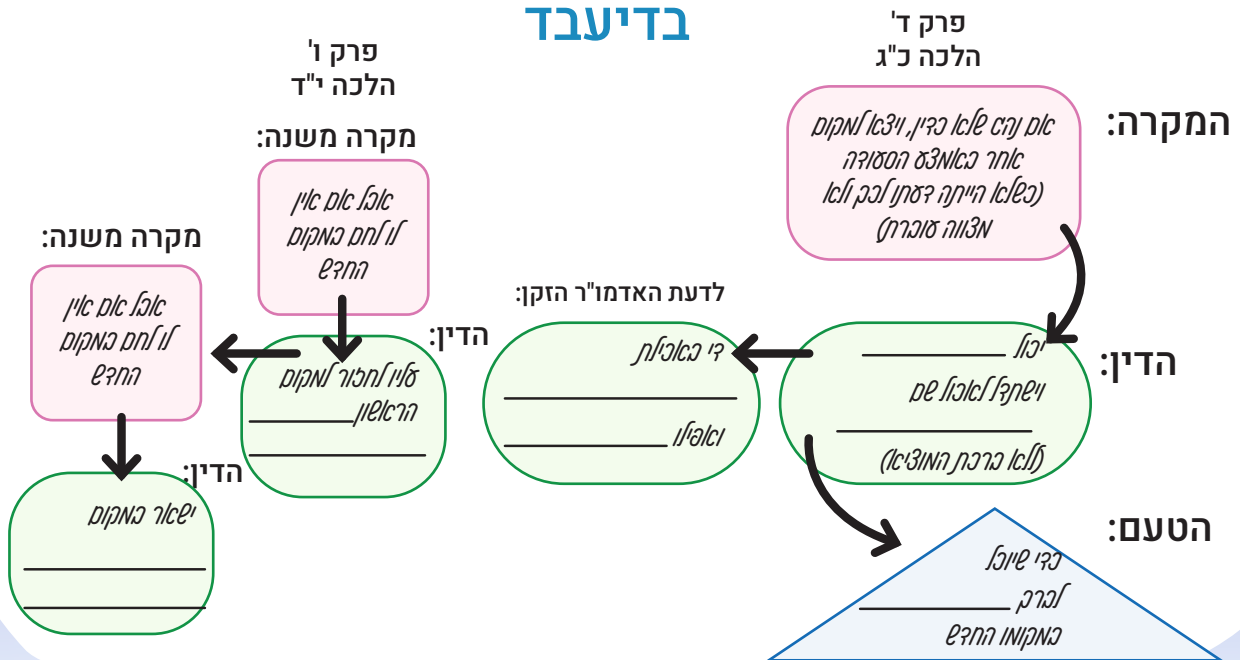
בדיעבד

פרק ד'
הלכה כ"ג

המקרה:
אם נהג שלא כדין, ויצא למקום אחר באמצע הסעודה (כשלא הייתה דעתו לכך ולא מצווה עוברת)

הדין:
יכול __________
וישתדל לאכול שם
__________
(ללא ברכת המוציא)

הטעם:
כדי שיוכל
לברך __________
במקומו החדש

לדעת האדמו"ר הזקן:
די באכילת
__________
ואפילו __________

פרק ו'
הלכה י"ד

מקרה משנה:
אוכל אם אין לו לחם במקום החדש

הדין:
עליו לחזור למקום הראשון__________
__________

מקרה משנה:
אוכל אם אין לו לחם במקום החדש

הדין:
ישאר במקום
__________
__________